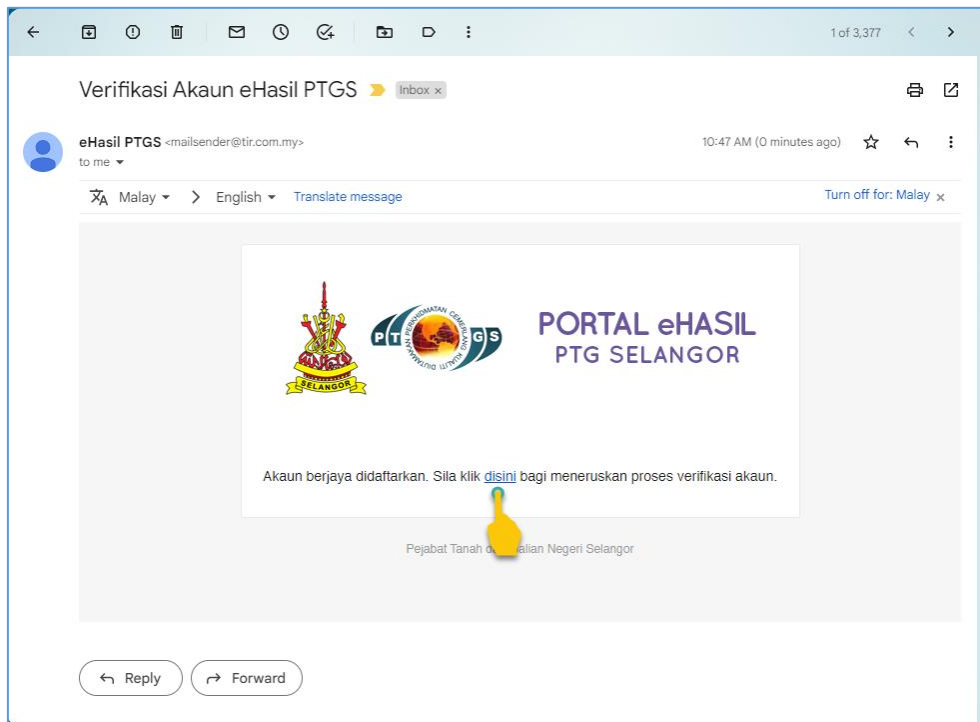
1 of 3,377

Verifikasi Akaun eHasil PTGS Inbox ×

eHasil PTGS <mailsender@tir.com.my>
to me

10:47 AM (0 minutes ago)

Malay > English Translate message

Turn off for: Malay ×

SELANGOR

P T G S

PORTAL eHASIL
PTG SELANGOR

Akaun berjaya didaftarkan. Sila klik disini bagi meneruskan proses verifikasi akaun.

Pejabat Tanah d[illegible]alian Negeri Selangor

Reply

Forward